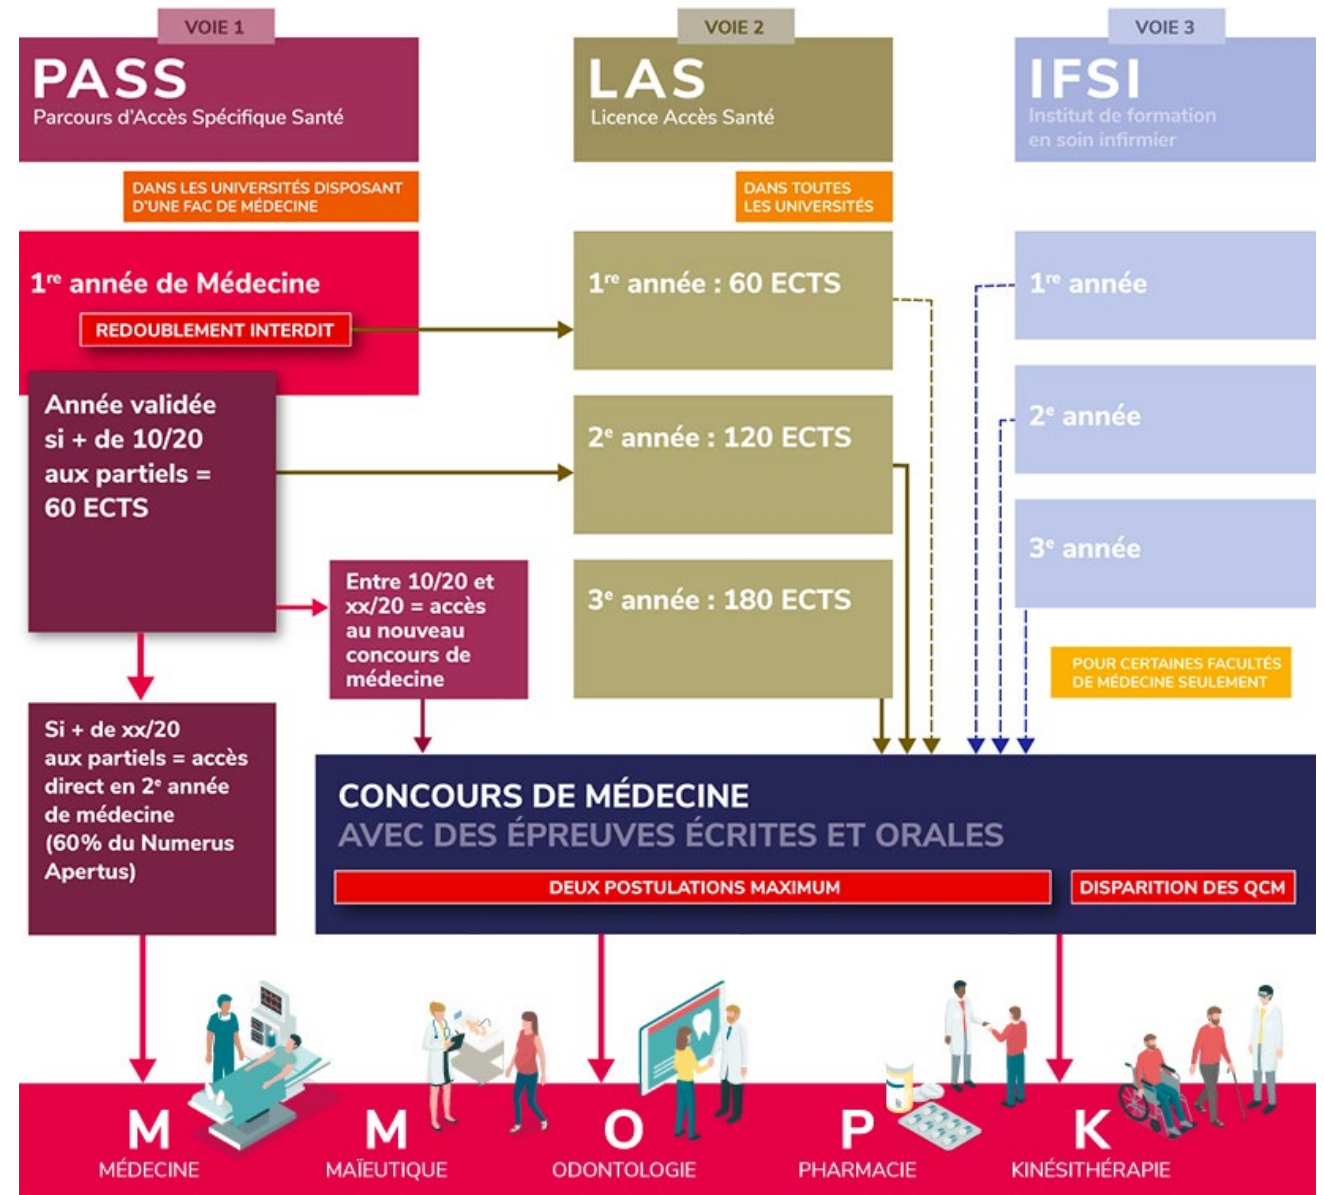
VOIE 1

PASS
Parcours d'Accès Spécifique Santé

DANS LES UNIVERSITÉS DISPOSANT D'UNE FAC DE MÉDECINE

1$^{re}$ année de Médecine

REDOUBLEMENT INTERDIT

Année validée si + de 10/20 aux partiels = 60 ECTS

Entre 10/20 et xx/20 = accès au nouveau concours de médecine

Si + de xx/20 aux partiels = accès direct en 2$^{e}$ année de médecine (60% du Numerus Apertus)

VOIE 2

LAS
Licence Accès Santé

DANS TOUTES LES UNIVERSITÉS

1$^{re}$ année : 60 ECTS

2$^{e}$ année : 120 ECTS

3$^{e}$ année : 180 ECTS

VOIE 3

IFSI
Institut de formation en soin infirmier

1$^{re}$ année

2$^{e}$ année

3$^{e}$ année

POUR CERTAINES FACULTÉS DE MÉDECINE SEULEMENT

CONCOURS DE MÉDECINE
AVEC DES ÉPREUVES ÉCRITES ET ORALES

DEUX POSTULATIONS MAXIMUM

DISPARITION DES QCM

M
MÉDECINE

M
MAÏEUTIQUE

O
ODONTOLOGIE

P
PHARMACIE

K
KINÉSITHÉRAPIE